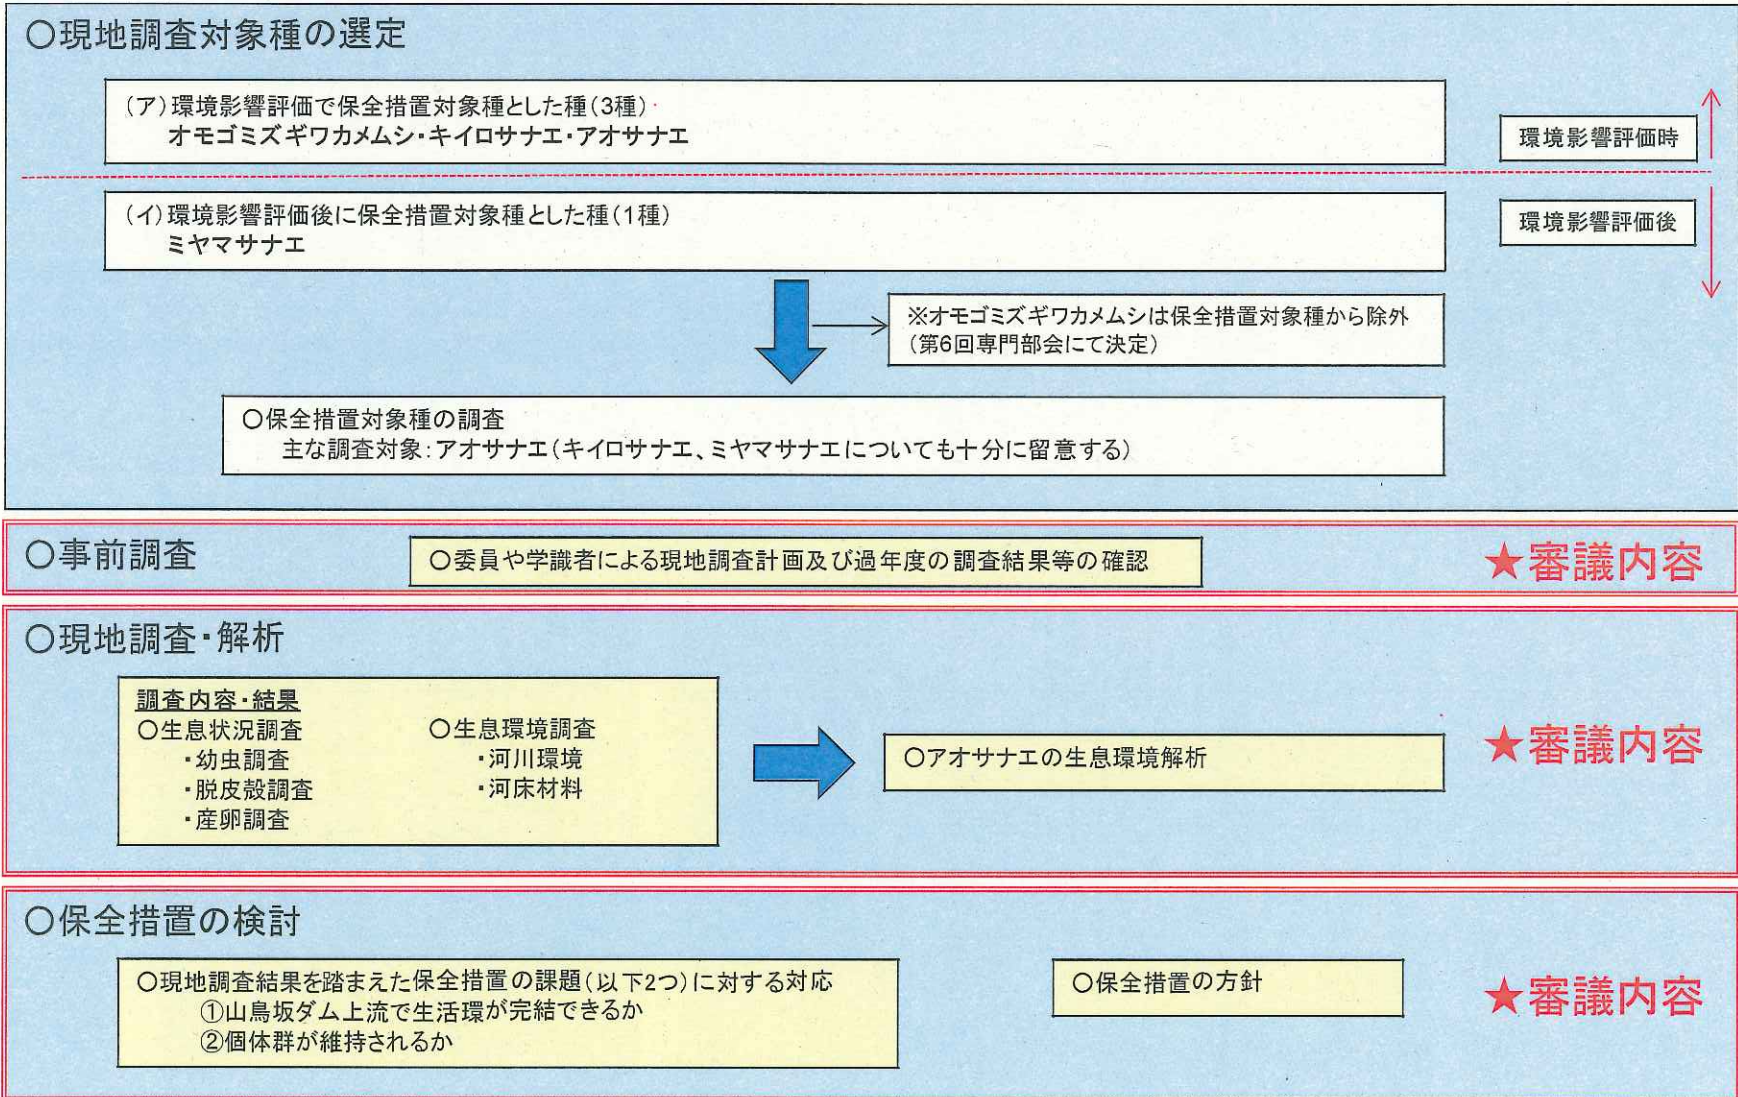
○現地調査対象種の選定

（ア）環境影響評価で保全措置対象種とした種（3種）
オモゴミズギワカメムシ・キイロサナエ・アオサナエ

環境影響評価時

（イ）環境影響評価後に保全措置対象種とした種（1種）
ミヤマサナエ

環境影響評価後

※オモゴミズギワカメムシは保全措置対象種から除外
（第6回専門部会にて決定）

○保全措置対象種の調査
主な調査対象：アオサナエ（キイロサナエ、ミヤマサナエについても十分に留意する）

○事前調査

○委員や学識者による現地調査計画及び過年度の調査結果等の確認

★審議内容

○現地調査・解析

調査内容・結果
○生息状況調査
・幼虫調査
・脱皮殻調査
・産卵調査

○生息環境調査
・河川環境
・河床材料

○アオサナエの生息環境解析

★審議内容

○保全措置の検討

○現地調査結果を踏まえた保全措置の課題（以下2つ）に対する対応
①山鳥坂ダム上流で生活環が完結できるか
②個体群が維持されるか

○保全措置の方針

★審議内容